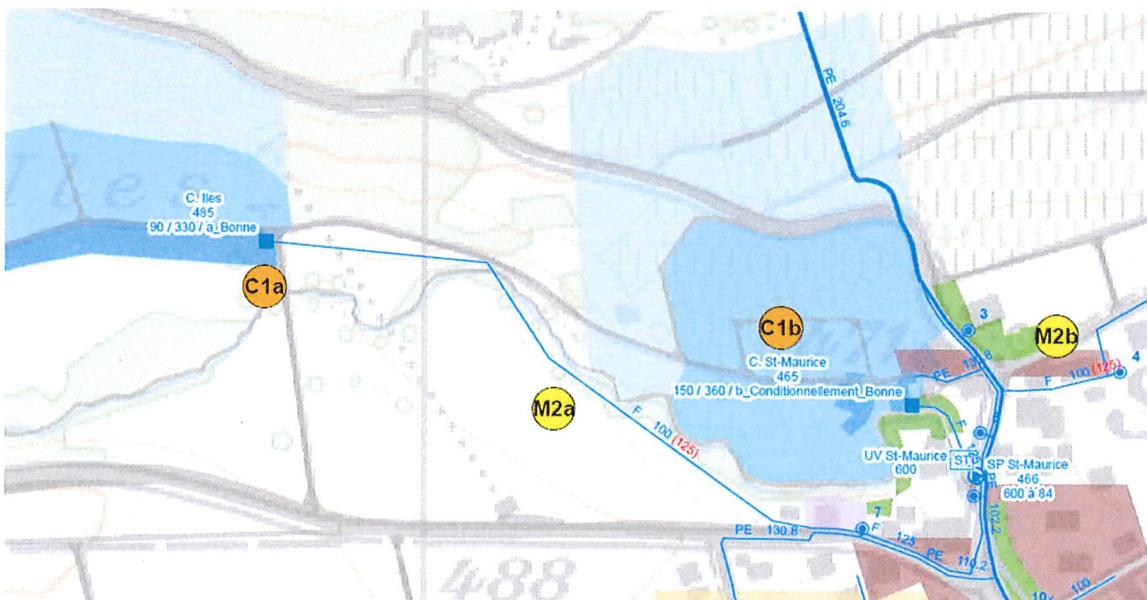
PE 204.6

C. Iles
485
90 / 330 / a_Bonne

C1a

C1b

C. St-Maurice
465
150 / 360 / b_Conditionnellement_Bonne

M2a

M2b

3

4

F 100 (125)

PE 130.8

F 100 (125)

UV St-Maurice
600

ST

SP St-Maurice
466
600 à 84

7

PE 130.8

F

125

PE 110.2

102.2

10

100

488